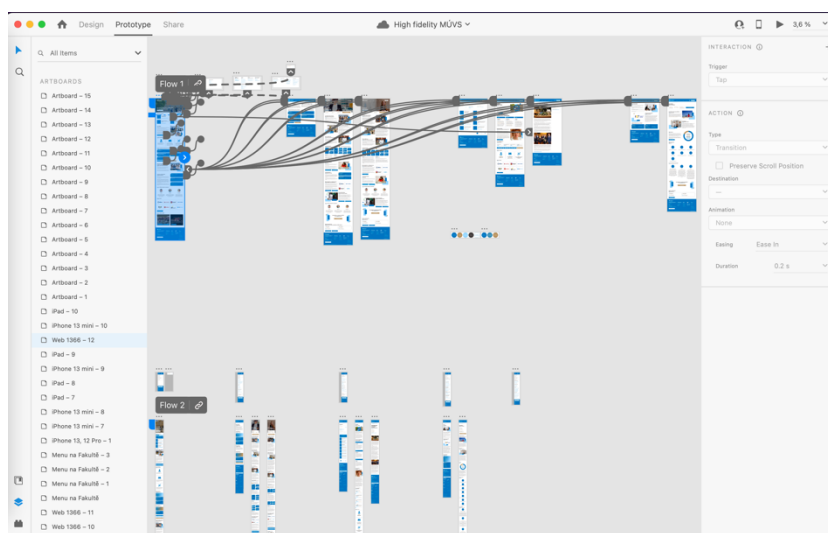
Design Prototype Share

High fidelity MÚVS

3,6 %

All items

ARTBOARDS

Artboard – 15
Artboard – 14
Artboard – 13
Artboard – 12
Artboard – 11
Artboard – 10
Artboard – 9
Artboard – 8
Artboard – 7
Artboard – 6
Artboard – 5
Artboard – 4
Artboard – 3
Artboard – 2
Artboard – 1
iPad – 10
iPhone 13 mini – 10
Web 1366 – 12
iPad – 9
iPhone 13 mini – 9
iPad – 8
iPad – 7
iPhone 13 mini – 8
iPhone 13 mini – 7
iPhone 13, 12 Pro – 1
Menu na Fakultě – 3
Menu na Fakultě – 2
Menu na Fakultě – 1
Menu na Fakultě
Web 1366 – 11
Web 1366 – 10

Flow 1

Flow 2

INTERACTION

Trigger
Tap

ACTION

Type
Transition
Preserve Scroll Position
Destination
--
Animation
None
Easing
Ease In
Duration
0.2 s